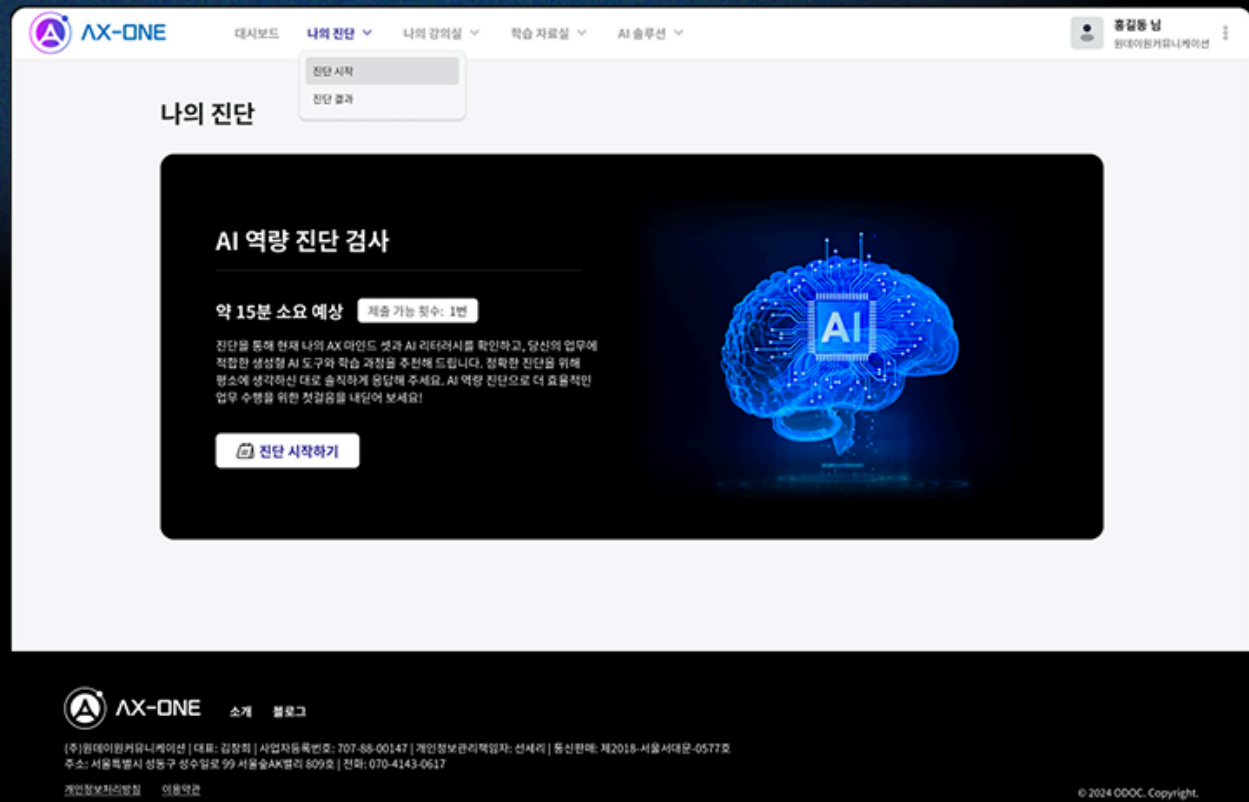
ΛX-ONE
대시보드
나의 진단
나의 강의실
학습 자료실
AI 솔루션
홍길동 님
원데이원커뮤니케이션

진단 시작
진단 결과

나의 진단

AI 역량 진단 검사

약 15분 소요 예상
제출 가능 횟수: 1번

진단을 통해 현재 나의 AX 마인드 셋과 AI 리터러시를 확인하고, 당신의 업무에 적합한 생성형 AI 도구와 학습 과정을 추천해 드립니다. 정확한 진단을 위해 평소에 생각하신 대로 솔직하게 응답해 주세요. AI 역량 진단으로 더 효율적인 업무 수행을 위한 첫걸음을 내딛어 보세요!

진단 시작하기

AI

ΛX-ONE
소개
블로그

(주)원데이원커뮤니케이션 | 대표: 김창희 | 사업자등록번호: 707-88-00147 | 개인정보관리책임자: 선세리 | 통신판매: 제2018-서울서대문-0577호
주소: 서울특별시 성동구 성수일로 99 서울숲AK밸리 809호 | 전화: 070-4143-0617

개인정보처리방침
이용약관

© 2024 ODOC. Copyright.